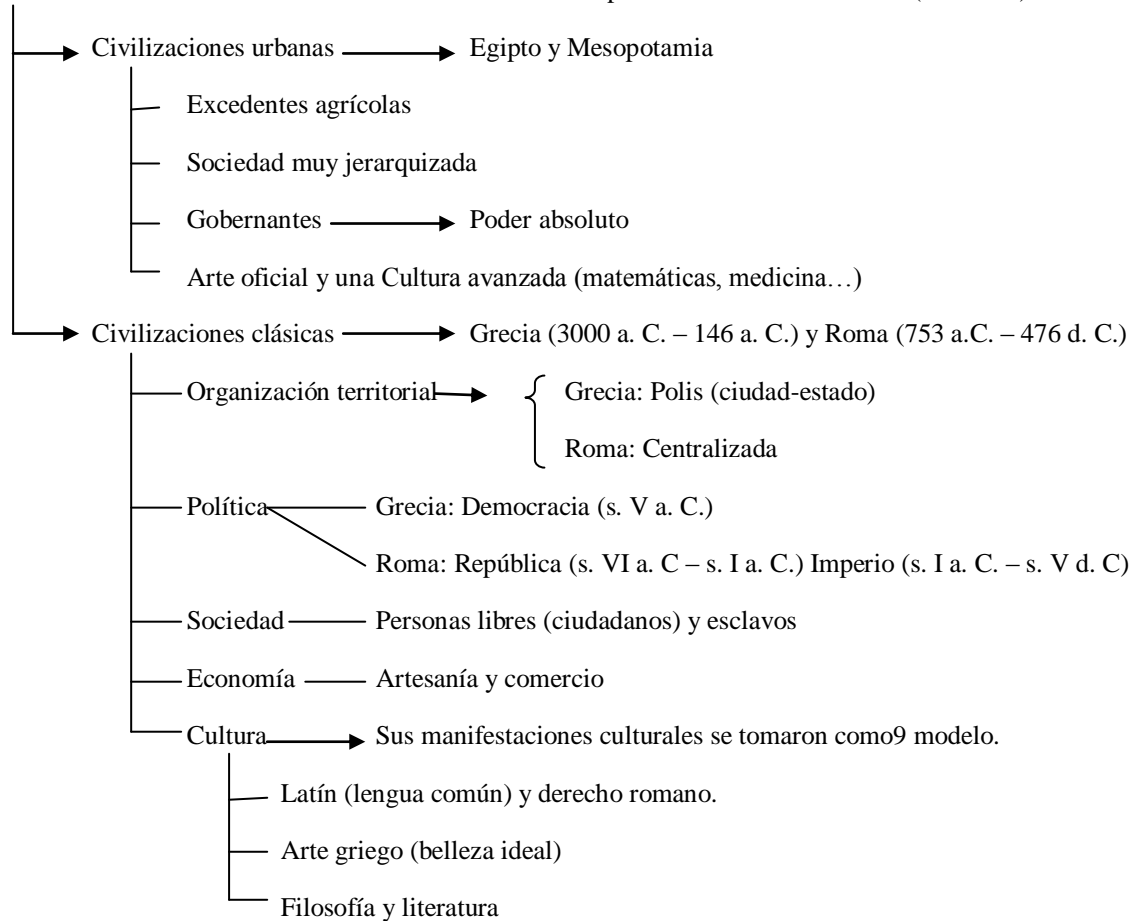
Civilizaciones urbanas → Egipto y Mesopotamia

Excedentes agrícolas

Sociedad muy jerarquizada

Gobernantes → Poder absoluto

Arte oficial y una Cultura avanzada (matemáticas, medicina…)

Civilizaciones clásicas → Grecia (3000 a. C. – 146 a. C.) y Roma (753 a.C. – 476 d. C.)

Organización territorial → Grecia: Polis (ciudad-estado)

Roma: Centralizada

Política — Grecia: Democracia (s. V a. C.)

Roma: República (s. VI a. C – s. I a. C.) Imperio (s. I a. C. – s. V d. C)

Sociedad — Personas libres (ciudadanos) y esclavos

Economía — Artesanía y comercio

Cultura → Sus manifestaciones culturales se tomaron como9 modelo.

Latín (lengua común) y derecho romano.

Arte griego (belleza ideal)

Filosofía y literatura